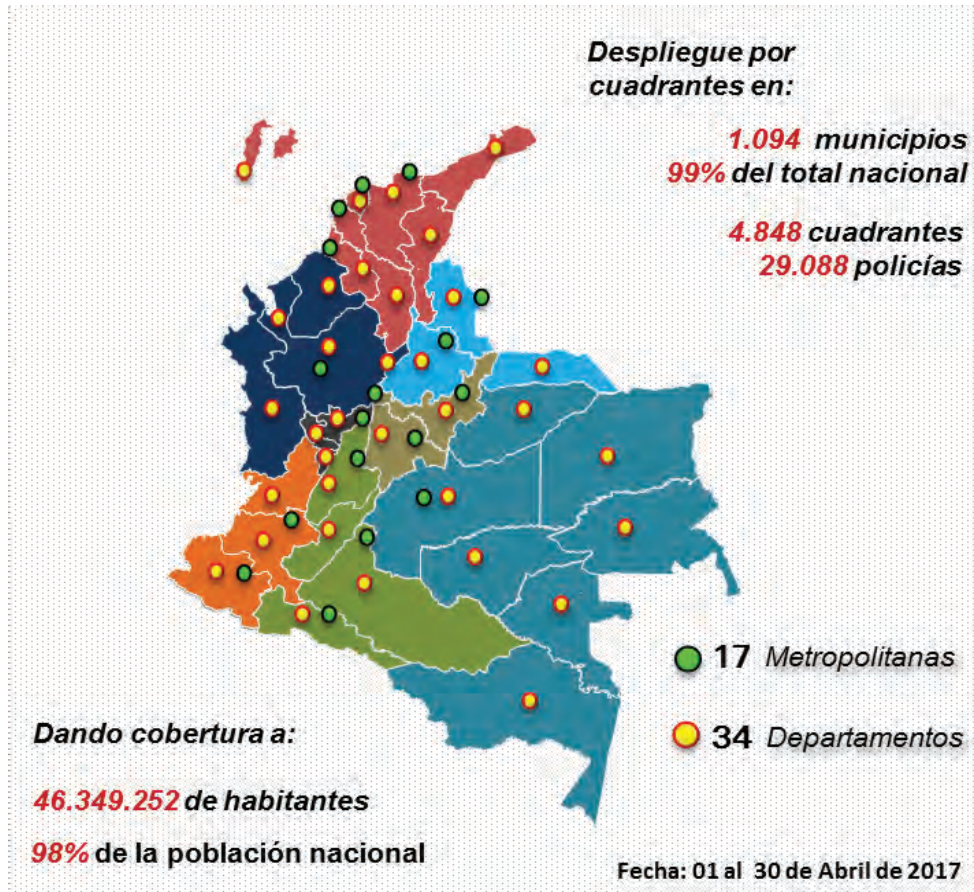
Despliegue por cuadrantes en:

1.094 municipios
99% del total nacional

4.848 cuadrantes
29.088 policías

17 Metropolitanas

34 Departamentos

Dando cobertura a:

46.349.252 de habitantes

98% de la población nacional

Fecha: 01 al 30 de Abril de 2017